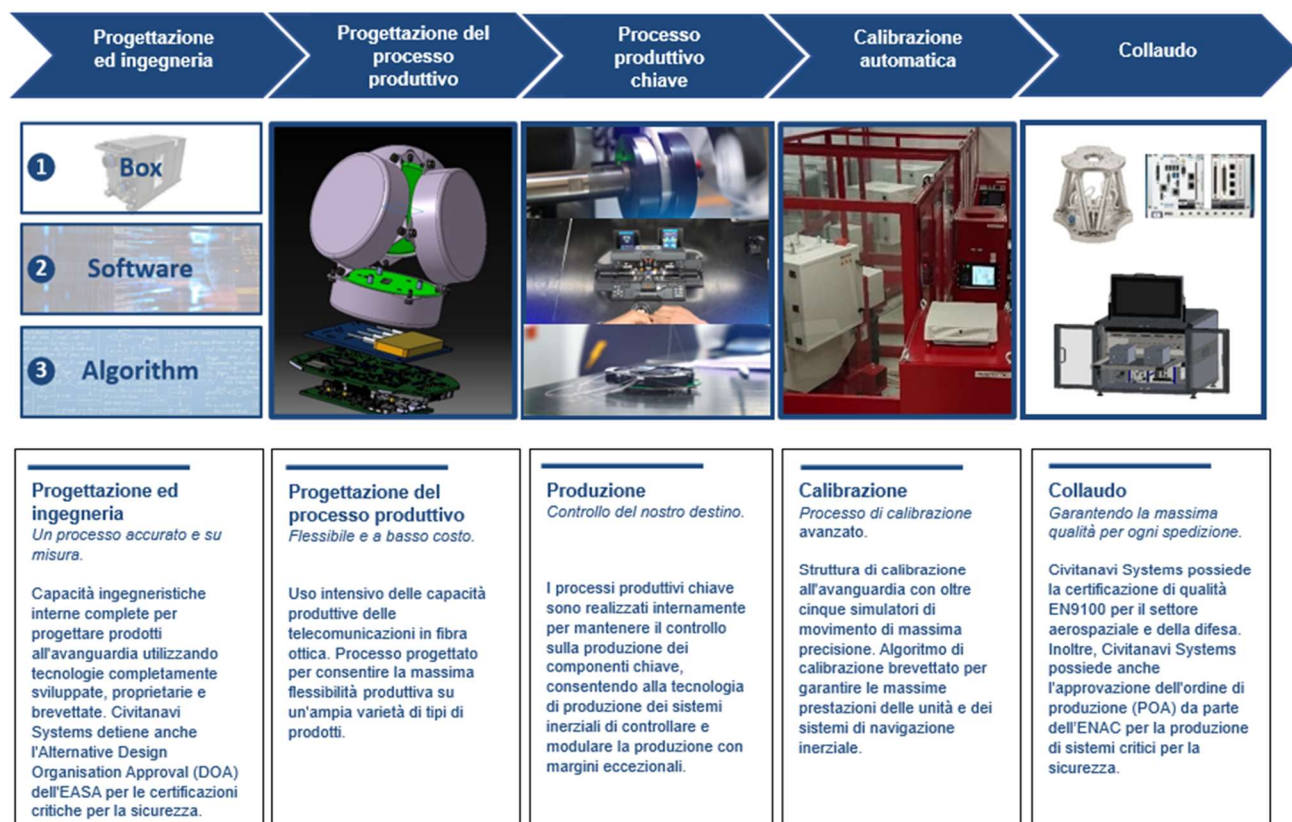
Progettazione ed ingegneria

Progettazione del processo produttivo

Processo produttivo chiave

Calibrazione automatica

Collaudo

1 Box

2 Software

3 Algorithm

Progettazione ed ingegneria
Un processo accurato e su misura.

Capacità ingegneristiche interne complete per progettare prodotti all'avanguardia utilizzando tecnologie completamente sviluppate, proprietarie e brevettate. Civitanavi Systems detiene anche l'Alternative Design Organisation Approval (DOA) dell'EASA per le certificazioni critiche per la sicurezza.

Progettazione del processo produttivo
Flessibile e a basso costo.

Uso intensivo delle capacità produttive delle telecomunicazioni in fibra ottica. Processo progettato per consentire la massima flessibilità produttiva su un'ampia varietà di tipi di prodotti.

Produzione
Controllo del nostro destino.

I processi produttivi chiave sono realizzati internamente per mantenere il controllo sulla produzione dei componenti chiave, consentendo alla tecnologia di produzione dei sistemi inerziali di controllare e modulare la produzione con margini eccezionali.

Calibrazione
Processo di calibrazione avanzato.

Struttura di calibrazione all'avanguardia con oltre cinque simulatori di movimento di massima precisione. Algoritmo di calibrazione brevettato per garantire le massime prestazioni delle unità e dei sistemi di navigazione inerziale.

Collaudo
Garantendo la massima qualità per ogni spedizione.

Civitanavi Systems possiede la certificazione di qualità EN9100 per il settore aerospaziale e della difesa. Inoltre, Civitanavi Systems possiede anche l'approvazione dell'ordine di produzione (POA) da parte dell'ENAC per la produzione di sistemi critici per la sicurezza.